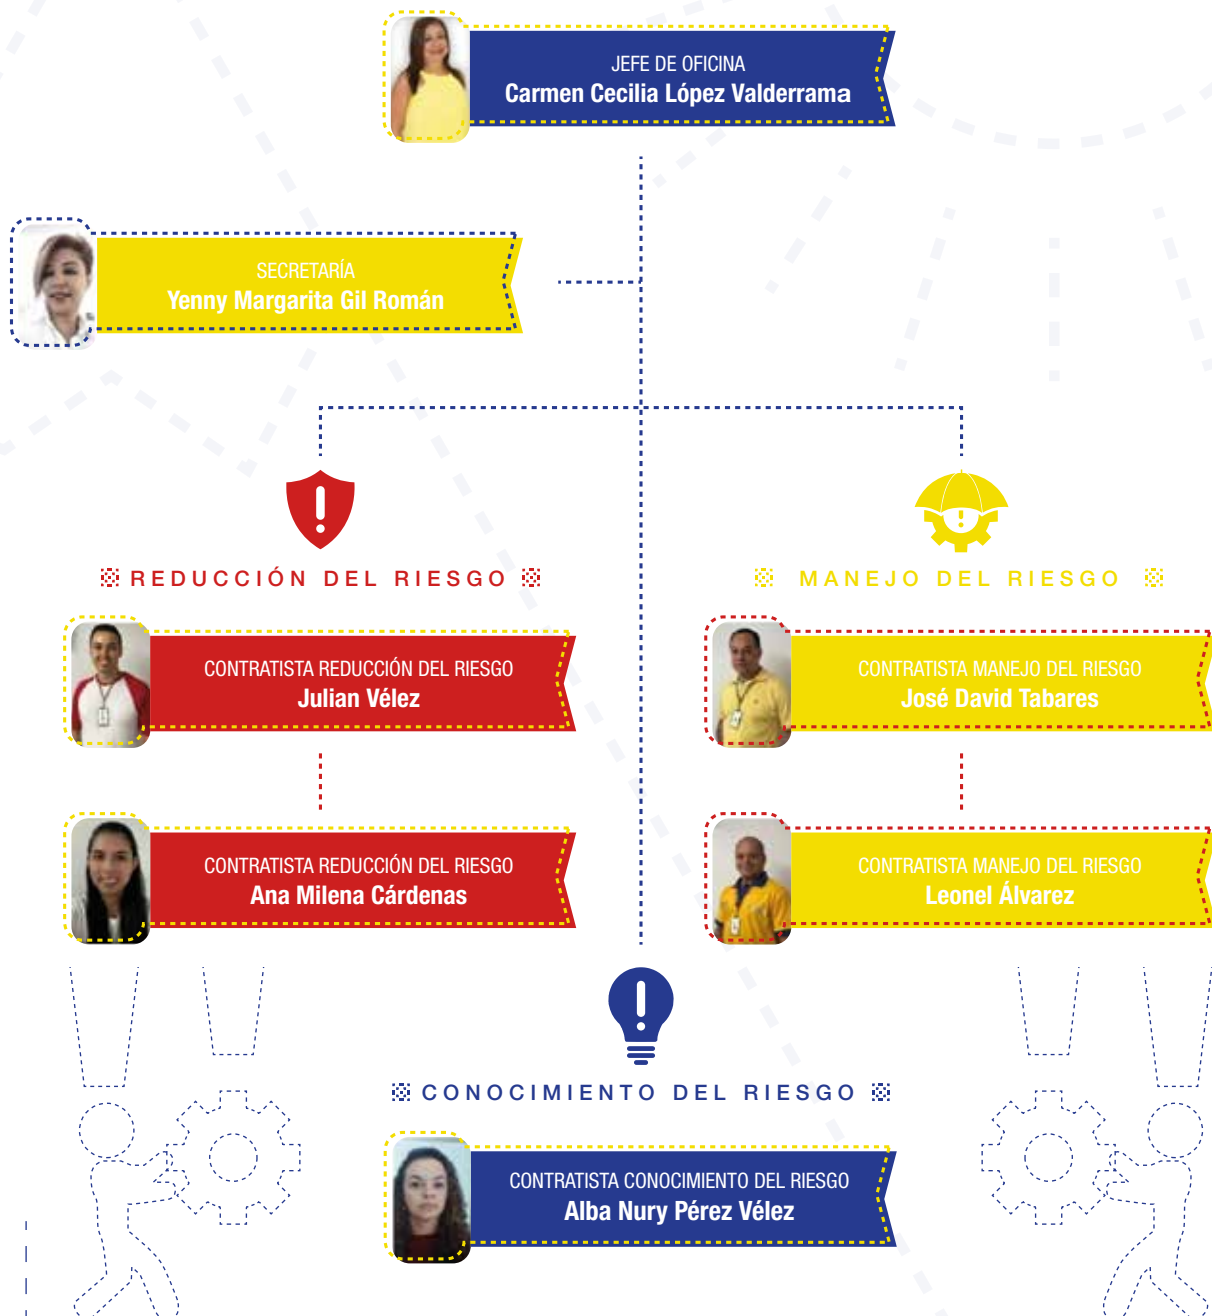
JEFE DE OFICINA
Carmen Cecilia López Valderrama

SECRETARÍA
Yenny Margarita Gil Román

REDUCCIÓN DEL RIESGO

MANEJO DEL RIESGO

CONTRATISTA REDUCCIÓN DEL RIESGO
Julian Vélez

CONTRATISTA MANEJO DEL RIESGO
José David Tabares

CONTRATISTA REDUCCIÓN DEL RIESGO
Ana Milena Cárdenas

CONTRATISTA MANEJO DEL RIESGO
Leonel Álvarez

CONOCIMIENTO DEL RIESGO

CONTRATISTA CONOCIMIENTO DEL RIESGO
Alba Nury Pérez Vélez